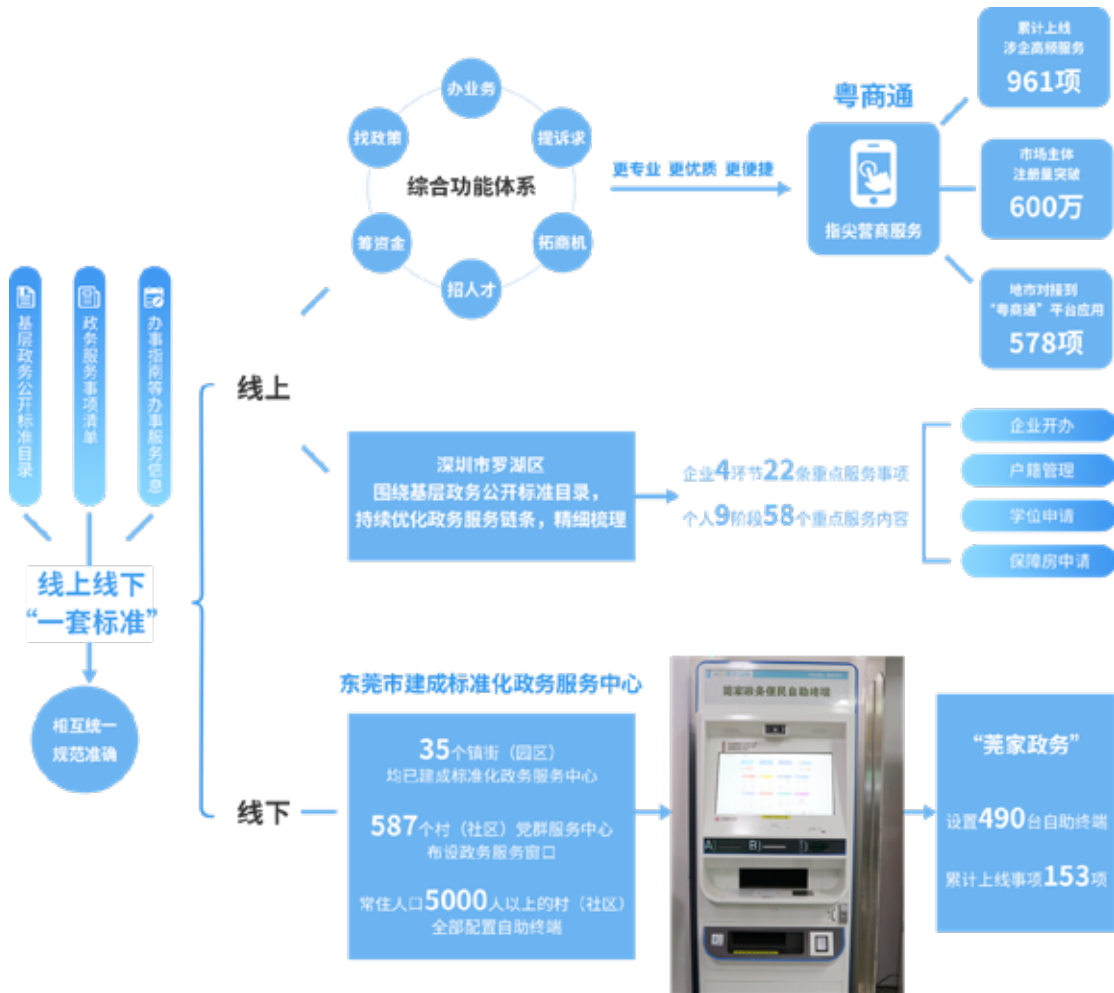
基层政务公开标准目录

政务服务事项清单

办事指南等办事服务信息

线上线下
“一套标准”

相互统一
规范准确

线上

办业务
提诉求
拓商机
招人才
筹资金
找政策
综合功能体系

更专业 更优质 更便捷

粤商通
指尖营商服务

累计上线
涉企高频服务
961项

市场主体
注册量突破
600万

地市对接到
“粤商通”平台应用
578项

深圳市罗湖区
围绕基层政务公开标准目录，
持续优化政务服务链条，精细梳理

企业4环节22条重点服务事项
个人9阶段58个重点服务内容

企业开办
户籍管理
学位申请
保障房申请

线下

东莞市建成标准化政务服务中心

35个镇街（园区）
均已建成标准化政务服务中心

587个村（社区）党群服务中心
布设政务服务窗口

常住人口5000人以上的村（社区）
全部配置自助终端

莞家政务便民自助终端

“莞家政务”
设置490台自助终端
累计上线事项153项